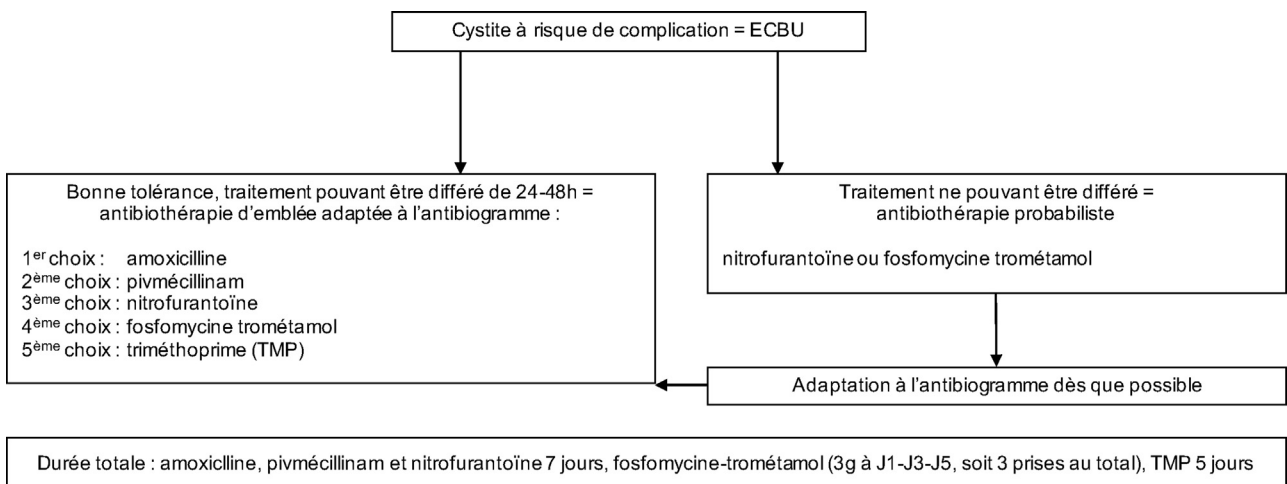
Cystite à risque de complication = ECBU

Bonne tolérance, traitement pouvant être différé de 24-48h = antibiothérapie d'emblée adaptée à l'antibiogramme :

1$^{er}$ choix : amoxicilline
2$^{ème}$ choix : pivmécillinam
3$^{ème}$ choix : nitrofurantoïne
4$^{ème}$ choix : fosfomycine trométamol
5$^{ème}$ choix : triméthoprime (TMP)

Traitement ne pouvant être différé = antibiothérapie probabiliste

nitrofurantoïne ou fosfomycine trométamol

Adaptation à l'antibiogramme dès que possible

Durée totale : amoxiclline, pivmécillinam et nitrofurantoïne 7 jours, fosfomycine-trométamol (3g à J1-J3-J5, soit 3 prises au total), TMP 5 jours